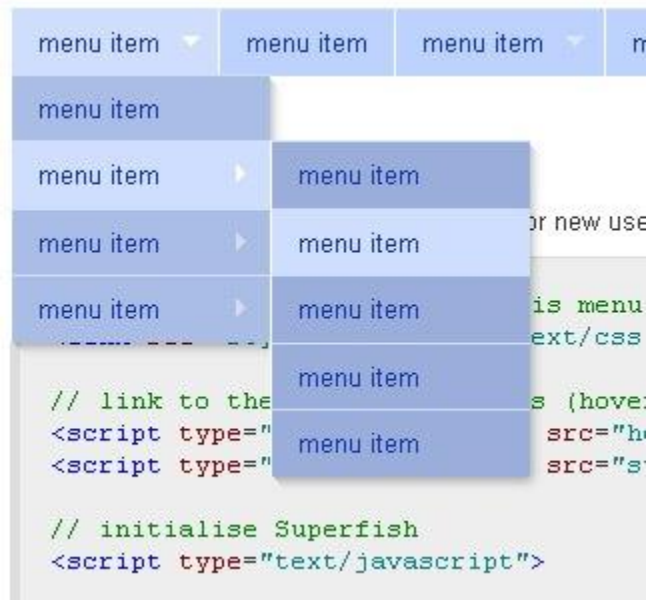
menu item menu item menu item m

menu item
menu item
menu item
menu item

menu item
menu item
menu item
menu item
menu item

or new use

is menu
ext/css

// link to the
<script type="
<script type="

s (hove
src="h
src="s

// initialise Superfish
<script type="text/javascript">